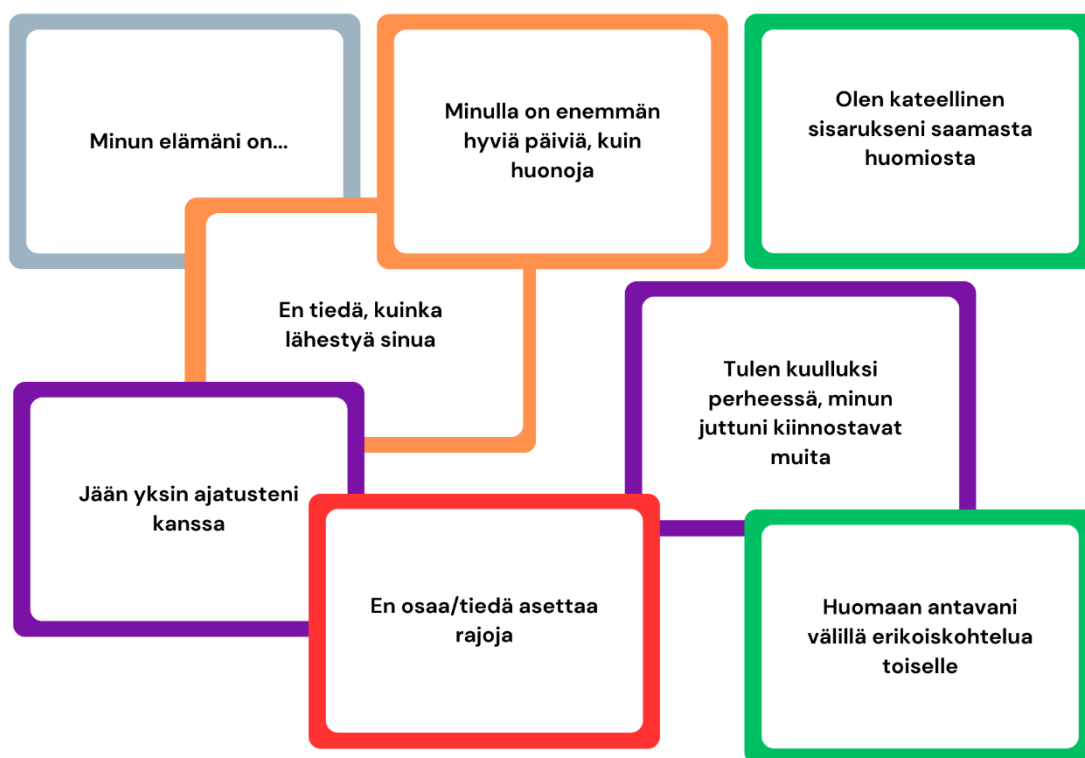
Minun elämäni on...

Minulla on enemmän hyviä päiviä, kuin huonoja

Olen kateellinen sisarukseni saamasta huomiosta

En tiedä, kuinka lähestyä sinua

Tulen kuulluksi perheessä, minun juttuni kiinnostavat muita

Jään yksin ajatusteni kanssa

En osaa/tiedä asettaa rajoja

Huomaan antavani välillä erikoiskohtelua toiselle